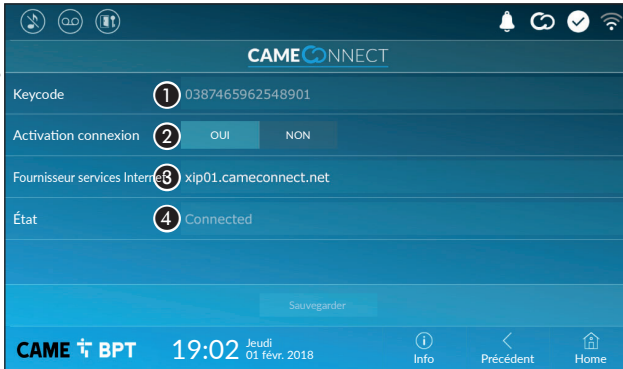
CAME CONNECT

Keycode
1
0387465962548901

Activation connexion
2
OUI
NON

Fournisseur services Interne
3
xip01.cameconnect.net

État
4
Connected

Sauvegarder

CAME BPT
19:02
Jeudi
01 févr. 2018
Info
Précédent
Home